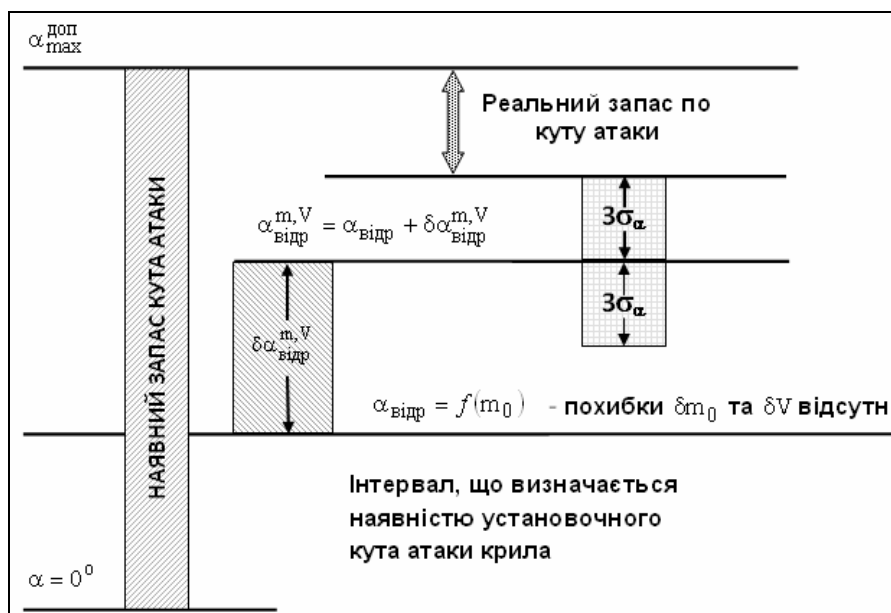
$\alpha_{max}^{доп}$

НАЯВНИЙ ЗАПАС КУТА АТАКИ

Реальний запас по куту атаки

$\alpha_{відр}^{m,V} = \alpha_{відр} + \delta\alpha_{відр}^{m,V}$

$3\sigma_\alpha$

$3\sigma_\alpha$

$\delta\alpha_{відр}^{m,V}$

$\alpha_{відр} = f(m_0)$ - похибки $\delta m_0$ та $\delta V$ відсутн

Інтервал, що визначається наявністю установочного кута атаки крила

$\alpha = 0^0$